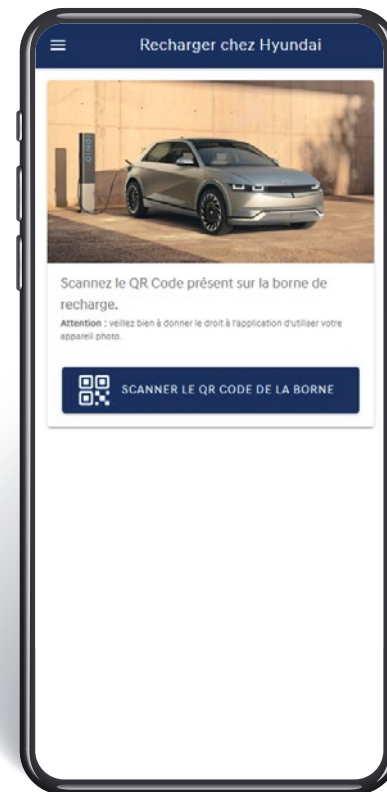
Recharger chez Hyundai

Scannez le QR Code présent sur la borne de recharge.

Attention : veillez bien à donner le droit à l'application d'utiliser votre appareil photo.

SCANNER LE QR CODE DE LA BORNE